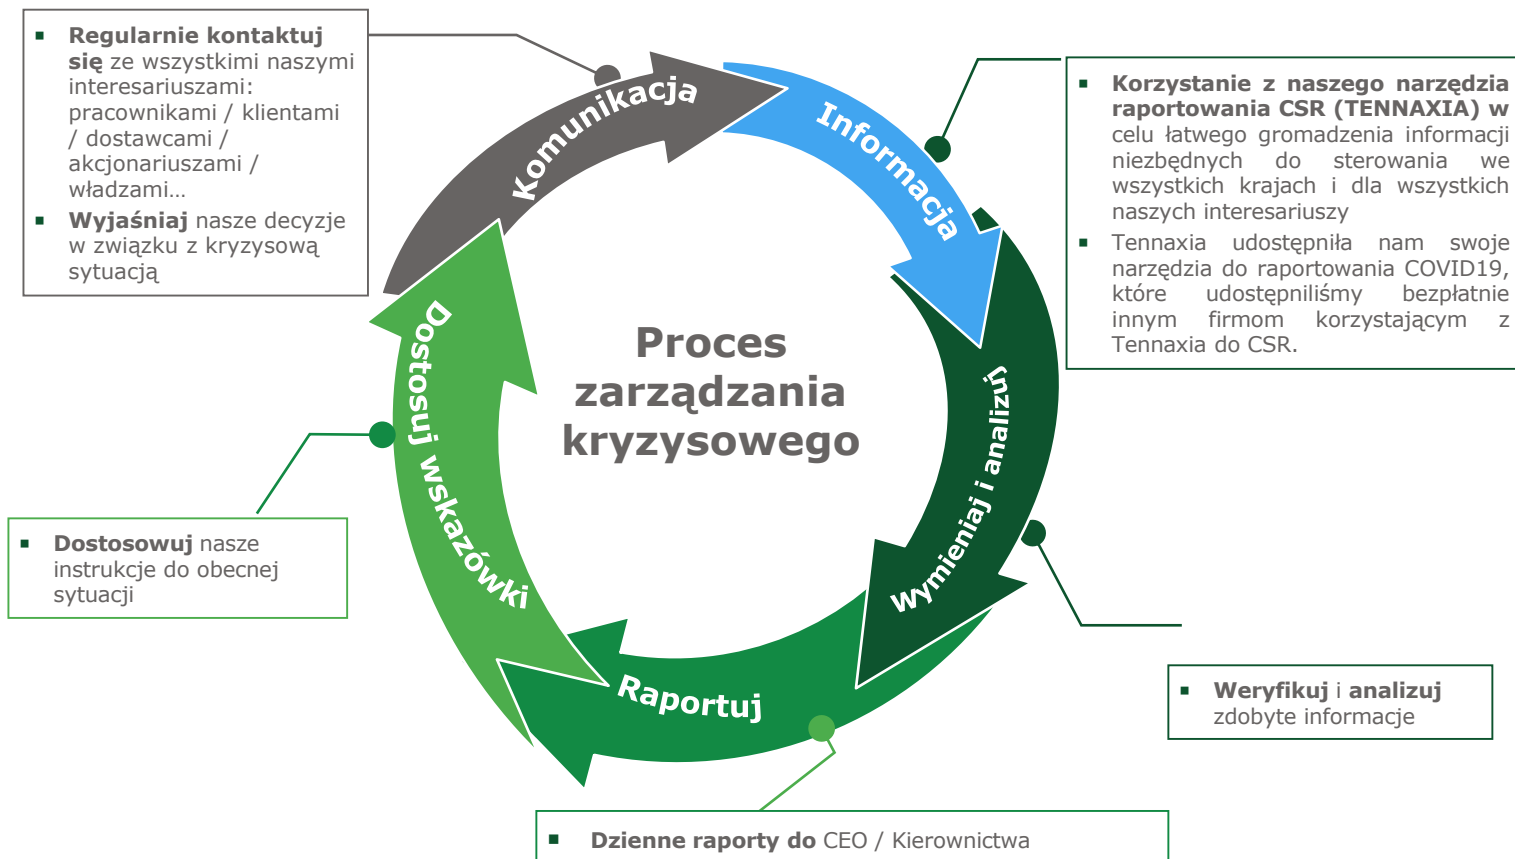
▪ **Regularnie kontaktuj się** ze wszystkimi naszymi interesariuszami: pracownikami / klientami / dostawcami / akcjonariuszami / władzami…

▪ **Wyjaśniaj** nasze decyzje w związku z kryzysową sytuacją

Komunikacja

Informacja

▪ **Korzystanie z naszego narzędzia raportowania CSR (TENNAXIA) w** celu łatwego gromadzenia informacji niezbędnych do sterowania we wszystkich krajach i dla wszystkich naszych interesariuszy

▪ Tennaxia udostępniła nam swoje narzędzia do raportowania COVID19, które udostępniliśmy bezpłatnie innym firmom korzystającym z Tennaxia do CSR.

Proces zarządzania kryzysowego

Dostosuj wskazówki

Wymieniaj i analizuj

▪ **Dostosowuj** nasze instrukcje do obecnej sytuacji

Raportuj

▪ **Weryfikuj** i **analizuj** zdobyte informacje

▪ **Dzienne raporty do** CEO / Kierownictwa